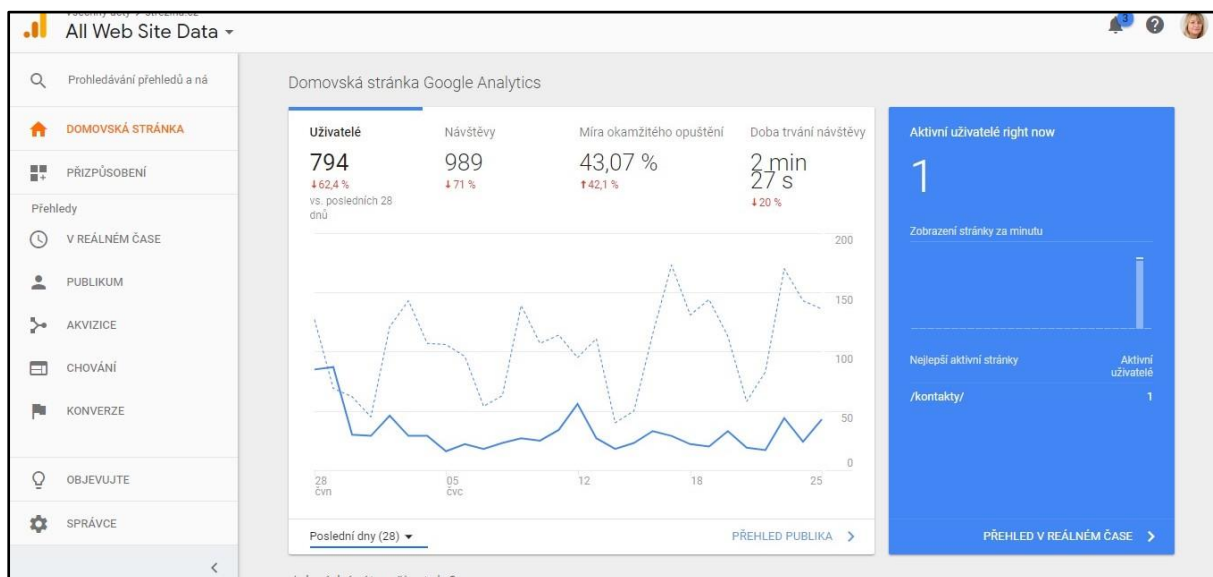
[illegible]
All Web Site Data ▾

3

Prohledávání přehledů a ná

DOMOVSKÁ STRÁNKA

PŘIZPŮSOBENÍ

Přehledy

V REÁLNÉM ČASE

PUBLIKUM

AKVIZICE

CHOVÁNÍ

KONVERZE

OBJEVUJTE

SPRÁVCE

Domovská stránka Google Analytics

| Uživatelé | Návštěvy | Míra okamžitého opuštění | Doba trvání návštěvy |
|---|---|---|---|
| 794 | 989 | 43,07 % | 2 min 27 s |
| ↓62,4 % | ↓71 % | ↑42,1 % | ↓20 % |
| vs. posledních 28 dnů | | | |

200
150
100
50
0

28 čvn
05 čvc
12
18
25

Poslední dny (28) ▾

PŘEHLED PUBLIKA >

Aktivní uživatelé right now

1

Zobrazení stránky za minutu

Nejlepší aktivní stránky

Aktivní uživatelé

/kontakty/

1

PŘEHLED V REÁLNÉM ČASE >

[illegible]